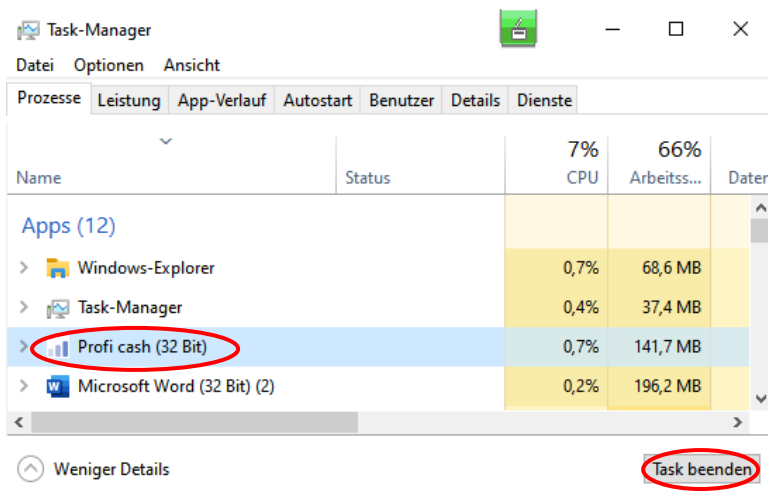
Task-Manager

Datei Optionen Ansicht

Prozesse | Leistung | App-Verlauf | Autostart | Benutzer | Details | Dienste

| Name | Status | 7% CPU | 66% Arbeitss... | Daten |
|---|---|---|---|---|
| Apps (12) | | | | |
| Windows-Explorer | | 0,7% | 68,6 MB | |
| Task-Manager | | 0,4% | 37,4 MB | |
| Profi cash (32 Bit) | | 0,7% | 141,7 MB | |
| Microsoft Word (32 Bit) (2) | | 0,2% | 196,2 MB | |

Weniger Details

Task beenden